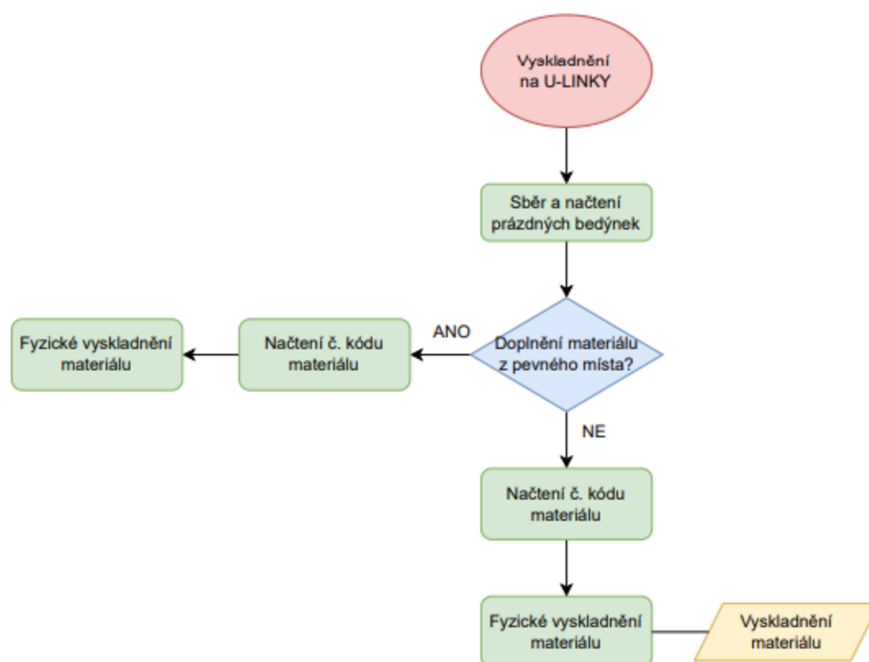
Vyskladnění na U-LINKY

Sběr a načtení prázdných bedýnek

Doplnění materiálu z pevného místa?

ANO

Načtení č. kódu materiálu

Fyzické vyskladnění materiálu

NE

Načtení č. kódu materiálu

Fyzické vyskladnění materiálu

Vyskladnění materiálu